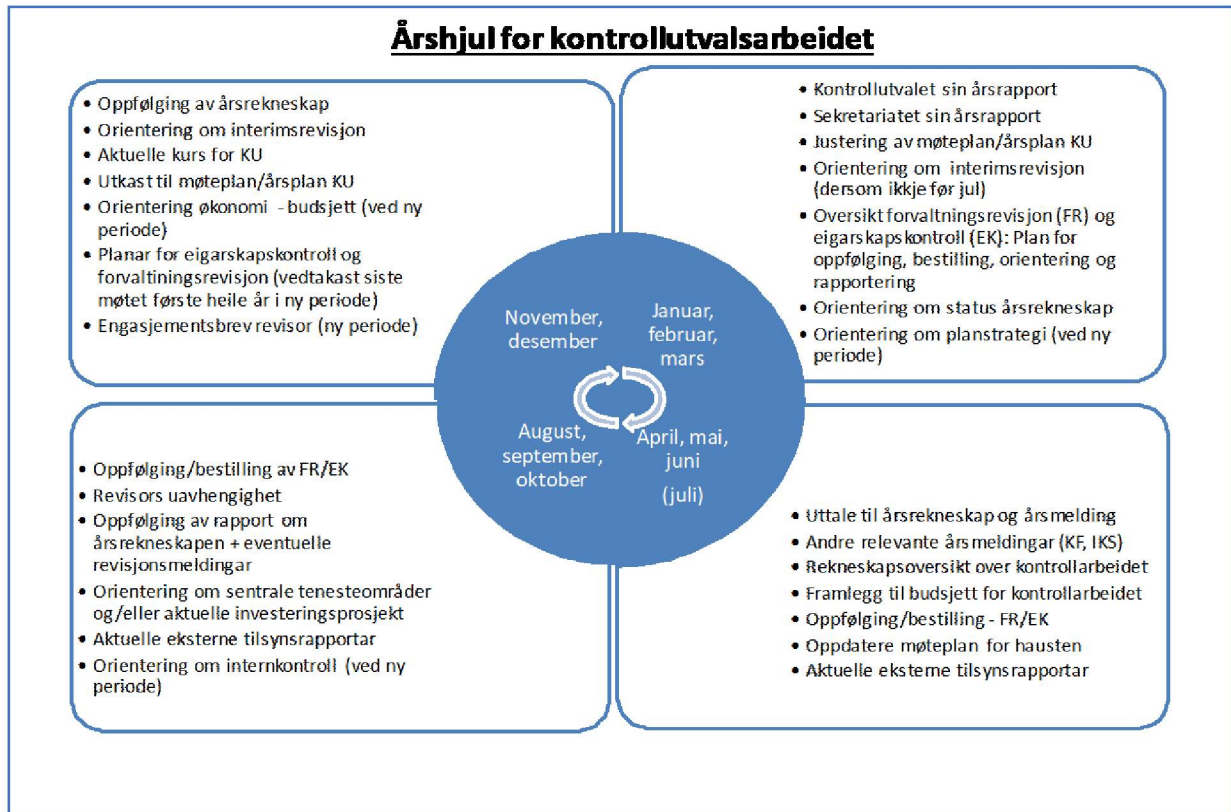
Årshjul for kontrollutvalsarbeidet

- Oppfølging av årsrekneskap
- Orientering om interimsrevisjon
- Aktuelle kurs for KU
- Utkast til møteplan/årsplan KU
- Orientering økonomi - budsjett (ved ny periode)
- Planar for eigarskapskontroll og forvaltningsrevisjon (vedtakast siste møtet første heile år i ny periode)
- Engasjementsbrev revisor (ny periode)

- Kontrollutvalet sin årsrapport
- Sekretariatet sin årsrapport
- Justering av møteplan/årsplan KU
- Orientering om interimsrevisjon (dersom ikkje før jul)
- Oversikt forvaltningsrevisjon (FR) og eigarskapskontroll (EK): Plan for oppfølging, bestilling, orientering og rapportering
- Orientering om status årsrekneskap
- Orientering om planstrategi (ved ny periode)

November, desember

Januar, februar, mars

August, september, oktober

April, mai, juni

(juli)

- Oppfølging/bestilling av FR/EK
- Revisors uavhengighet
- Oppfølging av rapport om årsrekneskapen + eventuelle revisjonsmeldingar
- Orientering om sentrale tenesteområder og/eller aktuelle investeringsprosjekt
- Aktuelle eksterne tilsynsrapportar
- Orientering om internkontroll (ved ny periode)

- Uttale til årsrekneskap og årsmelding
- Andre relevante årsmeldingar (KF, IKS)
- Rekneskapsoversikt over kontrollarbeidet
- Framlegg til budsjett for kontrollarbeidet
- Oppfølging/bestilling - FR/EK
- Oppdatere møteplan for hausten
- Aktuelle eksterne tilsynsrapportar